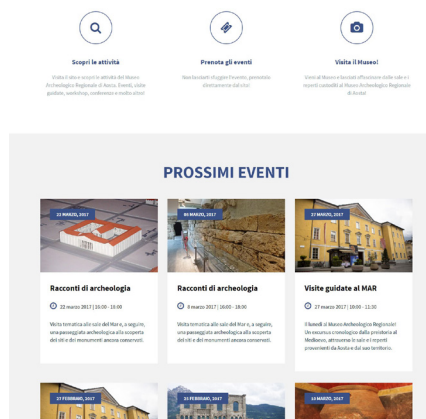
Scopri le attività

Visita il sito e scopri le attività del Museo Archeologico Regionale di Aosta. Eventi, visite guidate, workshop, conferenze e molto altro!

Prenota gli eventi

Non bastano i luoghi l'evento, prenotalo direttamente dal sito!

Visita il Museo!

Vieni al Museo e lasciati affascinare dalle sale e i reperti custoditi al Museo Archeologico Regionale di Aosta!

PROSSIMI EVENTI

22 MARZO, 2017

Racconti di archeologia

22 marzo 2017 | 16:00 - 18:00

Visita tematica alle sale del Mar e, a seguire, una passeggiata archeologica alla scoperta dei siti e dei monumenti ancora conservati.

03 MARZO, 2017

Racconti di archeologia

3 marzo 2017 | 16:00 - 18:00

Visita tematica alle sale del Mar e, a seguire, una passeggiata archeologica alla scoperta dei siti e dei monumenti ancora conservati.

27 MARZO, 2017

Visite guidate al MAR

27 marzo 2017 | 10:00 - 11:30

I lunedì al Museo Archeologico Regionale! Un excursus cronologico dalla preistoria al Medioevo, attraverso le sale e i reperti provenienti da Aosta e dal suo territorio.

27 FEBBRAIO, 2017

15 FEBBRAIO, 2017

14 MARZO, 2017